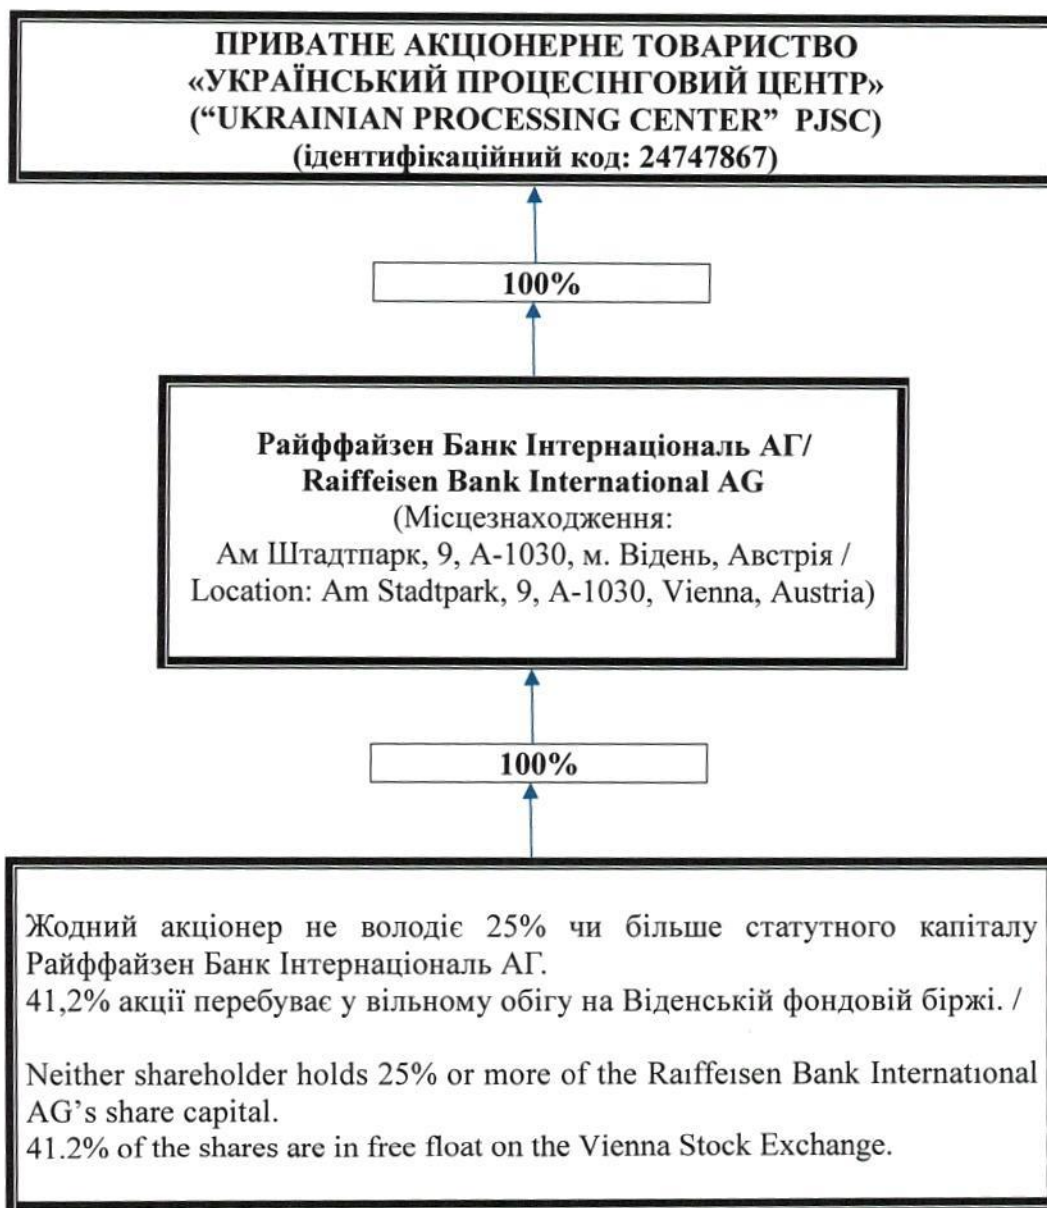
ПРИВАТНЕ АКЦІОНЕРНЕ ТОВАРИСТВО «УКРАЇНСЬКИЙ ПРОЦЕСІНГОВИЙ ЦЕНТР» (“UKRAINIAN PROCESSING CENTER” PJSC) (ідентифікаційний код: 24747867)

100%

Райффайзен Банк Інтернаціональ АГ/ Raiffeisen Bank International AG (Місцезнаходження: Ам Штадтпарк, 9, А-1030, м. Відень, Австрія / Location: Am Stadtpark, 9, A-1030, Vienna, Austria)

100%

Жодний акціонер не володіє 25% чи більше статутного капіталу Райффайзен Банк Інтернаціональ АГ.
41,2% акції перебуває у вільному обігу на Віденській фондовій біржі. /

Neither shareholder holds 25% or more of the Raiffeisen Bank International AG’s share capital.
41.2% of the shares are in free float on the Vienna Stock Exchange.